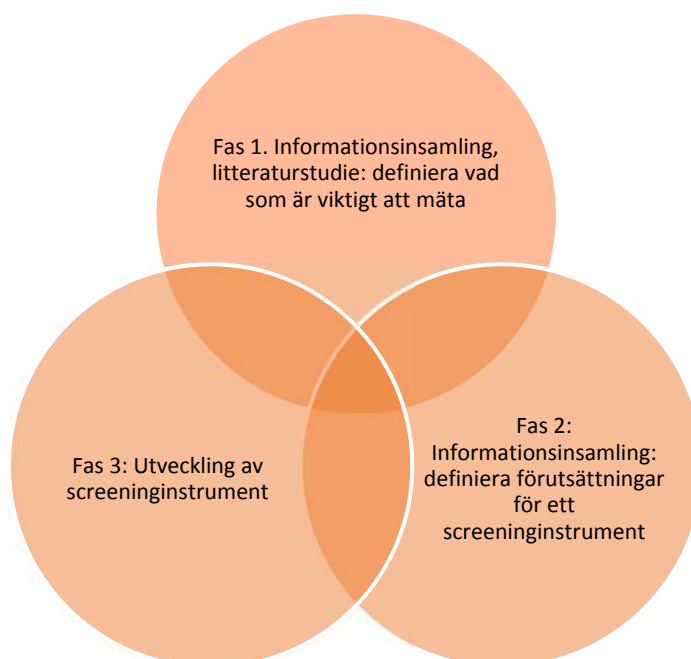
Fas 1. Informationsinsamling, litteraturstudie: definiera vad som är viktigt att mäta

Fas 3: Utveckling av screeninginstrument

Fas 2: Informationsinsamling: definiera förutsättningar för ett screeninginstrument